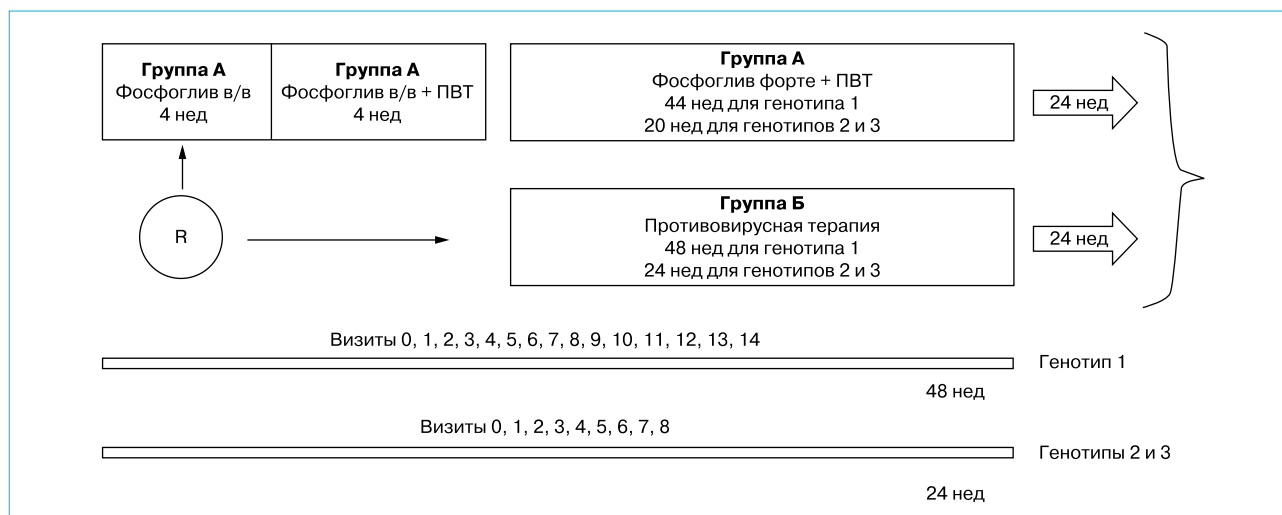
**Группа А**
Фосфоглив в/в
4 нед

**Группа А**
Фосфоглив в/в + ПВТ
4 нед

**Группа А**
Фосфоглив форте + ПВТ
44 нед для генотипа 1
20 нед для генотипов 2 и 3

24 нед

R

**Группа Б**
Противовирусная терапия
48 нед для генотипа 1
24 нед для генотипов 2 и 3

24 нед

Визиты 0, 1, 2, 3, 4, 5, 6, 7, 8, 9, 10, 11, 12, 13, 14

Генотип 1

48 нед

Визиты 0, 1, 2, 3, 4, 5, 6, 7, 8

Генотипы 2 и 3

24 нед